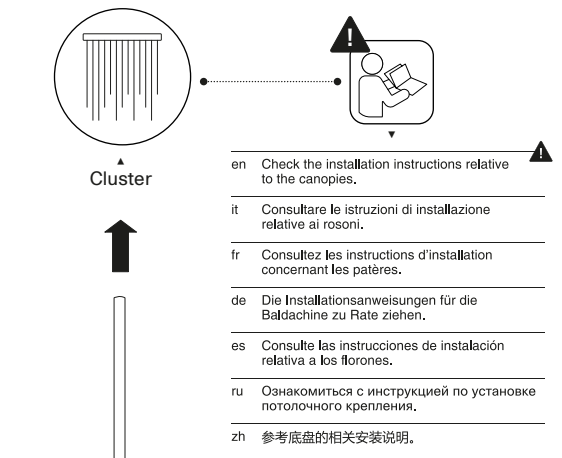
Cluster

| | |
|---|---|
| en | Check the installation instructions relative to the canopies. |
| it | Consultare le istruzioni di installazione relative ai rosoni. |
| fr | Consultez les instructions d'installation concernant les patères. |
| de | Die Installationsanweisungen für die Baldachine zu Rate ziehen. |
| es | Consulte las instrucciones de instalación relativa a los florones. |
| ru | Ознакомиться с инструкцией по установке потолочного крепления. |
| zh | 参考底盘的相关安装说明。 |